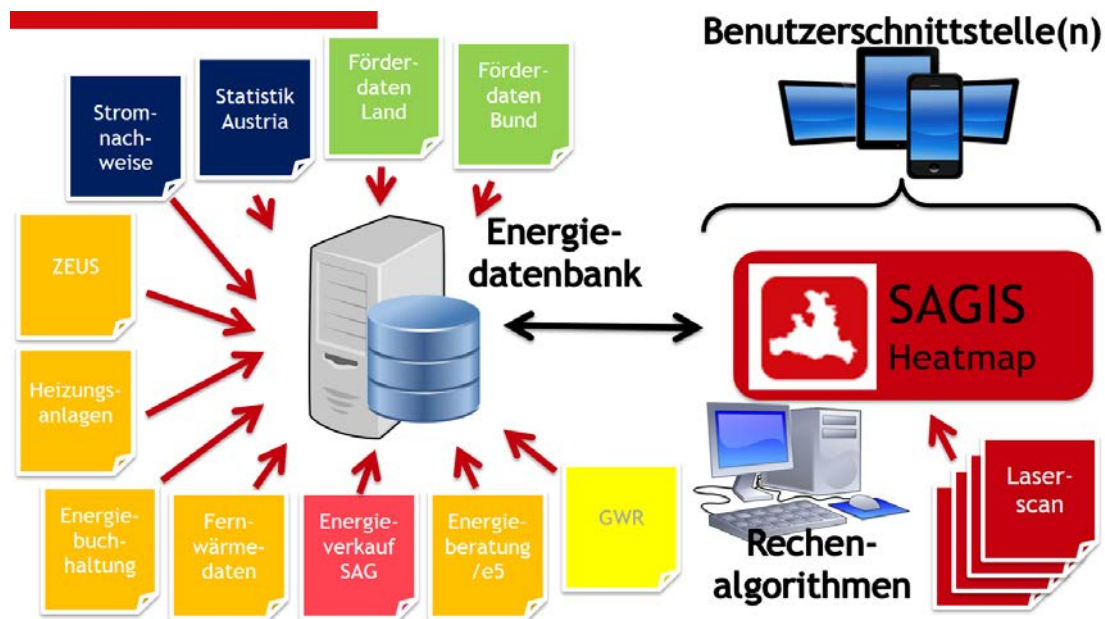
Benutzerschnittstelle(n)

Stromnachweise

Statistik Austria

Förderdaten Land

Förderdaten Bund

ZEUS

Heizungsanlagen

Energiebuchhaltung

Fernwärmedaten

Energieverkauf SAG

Energieberatung /e5

GWR

Energiedatenbank

SAGIS Heatmap

Rechenalgorithmen

Laserscan